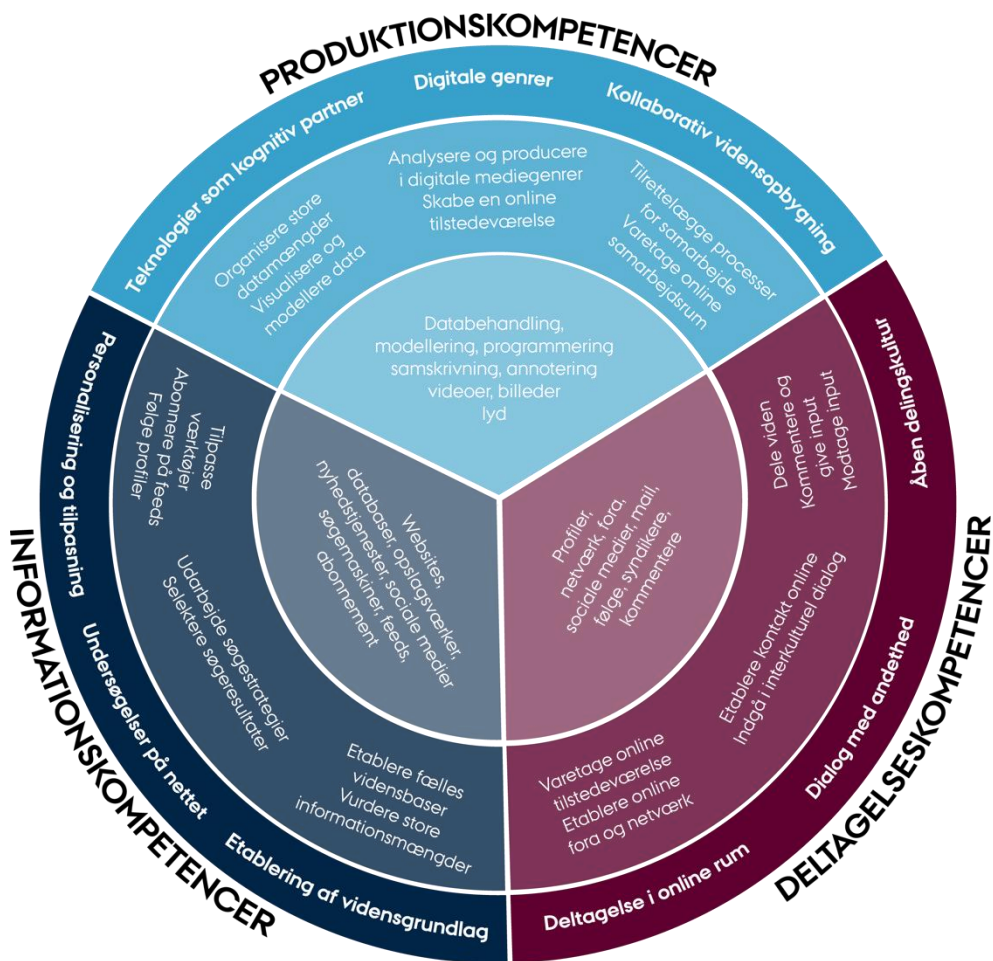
PRODUKTIONSKOMPETENCER

Teknologier som kognitiv partner

Digitale genrer

Kollaborativ vidensopbygning

Organisere store datamængder
Visualisere og modellere data

Analysere og producere i digitale mediegenrer
Skabe en online tilstedeværelse

Tilrettelægge processer for samarbejde
Varetage online samarbejdsrum

Databehandling, modellering, programmering samskrivning, annotering videoer, billeder lyd

INFORMATIONSKOMPETENCER

Personalisering og tilpasning

Undersøgelser på nettet

Etablering af vidensgrundlag

Tilpasse værktøjer
Abonnere på feeds
Følge profiler

Udarbejde søgestrategier
Selektere søgeresultater

Etablere fælles vidensbaser
Vurdere store informationsmængder

Websites, databaser opslagsværker, nyhedstjenester, sociale medier søgemaskiner, feeds, abonnement

DELTAGELSESKOMPETENCER

Åben delingskultur

Dialog med andethed

Deltagelse i online rum

Dele viden
Kommentere og give input
Modtage input

Etablere kontakt online
Indgå i interkulturel dialog

Varetage online tilstedeværelse
Etablere online fora og netværk

Profiler, netværk, fora, sociale medier, mail, følge, syndikere, kommentere